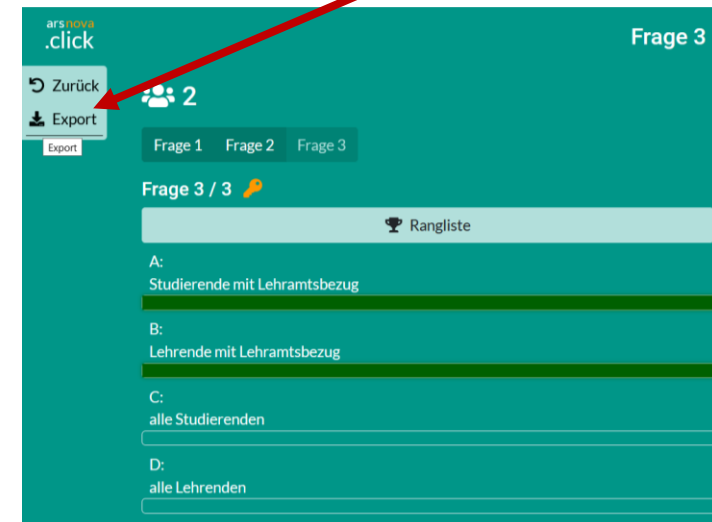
arsnova
.click

Frage 3

Zurück
Export
Export

2

Frage 1 Frage 2 Frage 3

Frage 3 / 3

Rangliste

A:
Studierende mit Lehramtsbezug

B:
Lehrende mit Lehramtsbezug

C:
alle Studierenden

D:
alle Lehrenden